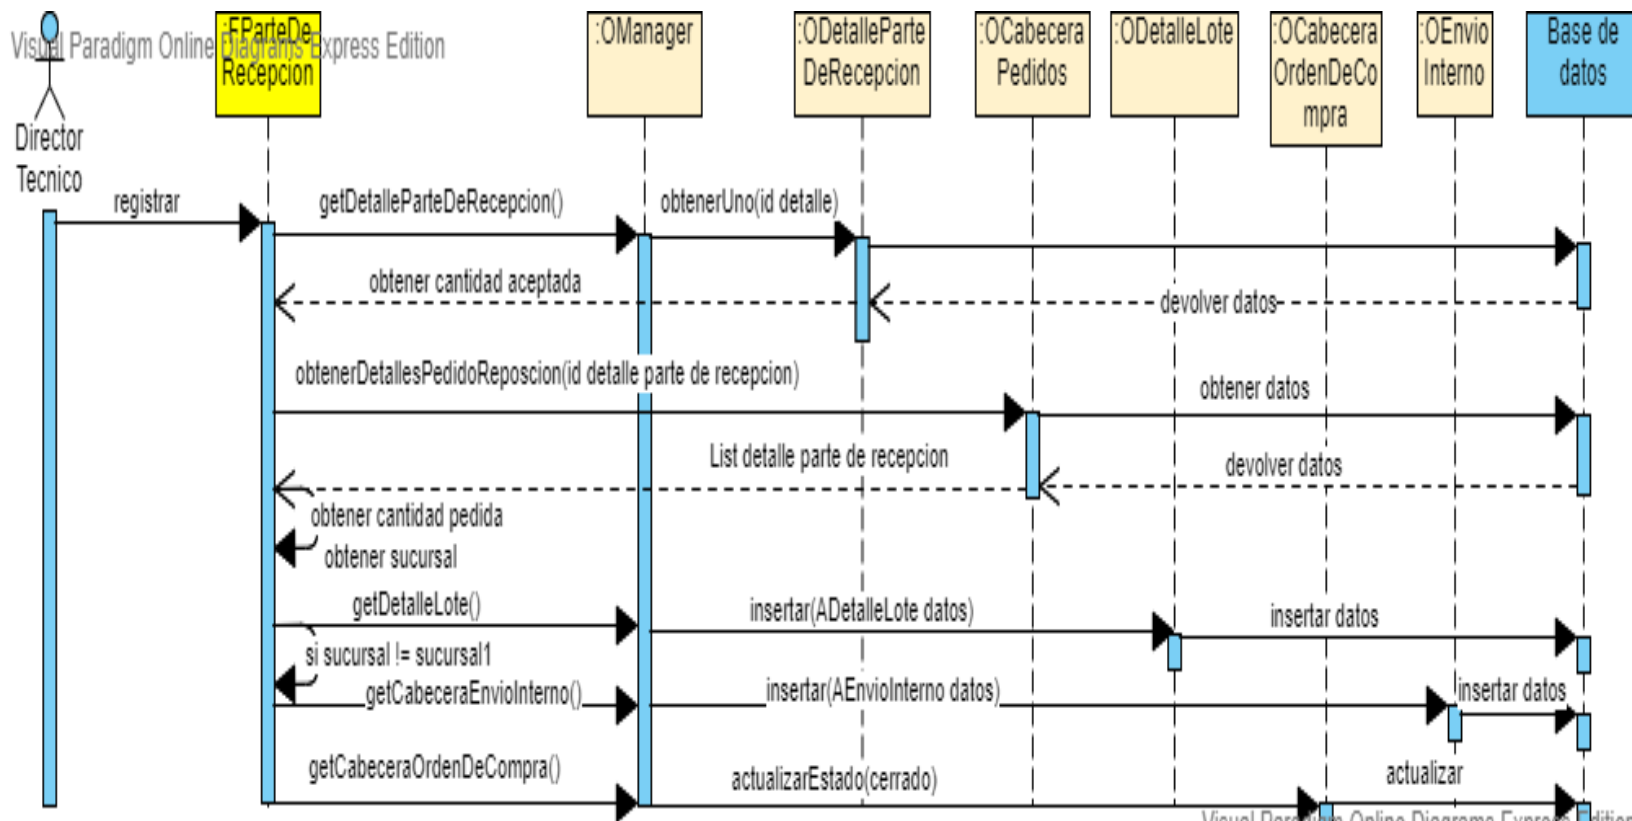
Visual Paradigm Online Diagrams Express Edition

Director Tecnico

:FParteDeRecepcion

:OManager

:ODetalleParteDeRecepcion

:OCabeceraPedidos

:ODetalleLote

:OCabeceraOrdenDeCompra

:OEnvioInterno

Base de datos

registrar

getDetalleParteDeRecepcion()

obtenerUno(id detalle)

obtener cantidad aceptada

devolver datos

obtenerDetallesPedidoReposcion(id detalle parte de recepcion)

obtener datos

List detalle parte de recepcion

devolver datos

obtener cantidad pedida

obtener sucursal

getDetalleLote()

insertar(ADetalleLote datos)

insertar datos

si sucursal != sucursal1

getCabeceraEnvioInterno()

insertar(AEnvioInterno datos)

insertar datos

getCabeceraOrdenDeCompra()

actualizarEstado(cerrado)

actualizar

Visual Paradigm Online Diagrams Express Edition